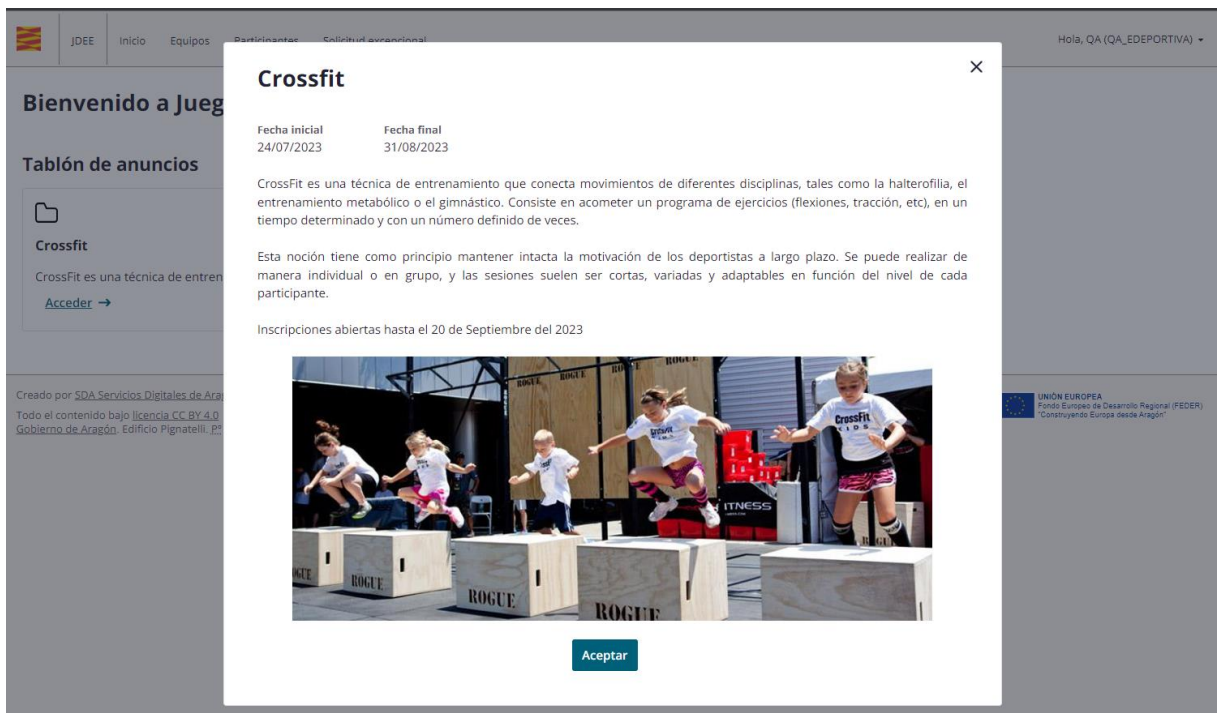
JDEE Inicio Equipos Participantes Solicitud excepcional

Hola, QA (QA_EDEPORTIVA) ▾

Bienvenido a Jueg

Tablón de anuncios

Crossfit

CrossFit es una técnica de entren

Acceder →

Creado por SDA Servicios Digitales de Arag

Todo el contenido bajo licencia CC BY 4.0

Gobierno de Aragón. Edificio Pignatelli. Pº

UNIÓN EUROPEA
Fondo Europeo de Desarrollo Regional (FEDER)
"Construyendo Europa desde Aragón"

Crossfit

×

Fecha inicial
24/07/2023

Fecha final
31/08/2023

CrossFit es una técnica de entrenamiento que conecta movimientos de diferentes disciplinas, tales como la halterofilia, el entrenamiento metabólico o el gimnástico. Consiste en acometer un programa de ejercicios (flexiones, tracción, etc), en un tiempo determinado y con un número definido de veces.

Esta noción tiene como principio mantener intacta la motivación de los deportistas a largo plazo. Se puede realizar de manera individual o en grupo, y las sesiones suelen ser cortas, variadas y adaptables en función del nivel de cada participante.

Inscripciones abiertas hasta el 20 de Septiembre del 2023

ROGUE ROGUE ROGUE CrossFit KIDS ITNESS ROGUE ROGUE ROGUE ROGUE

Aceptar